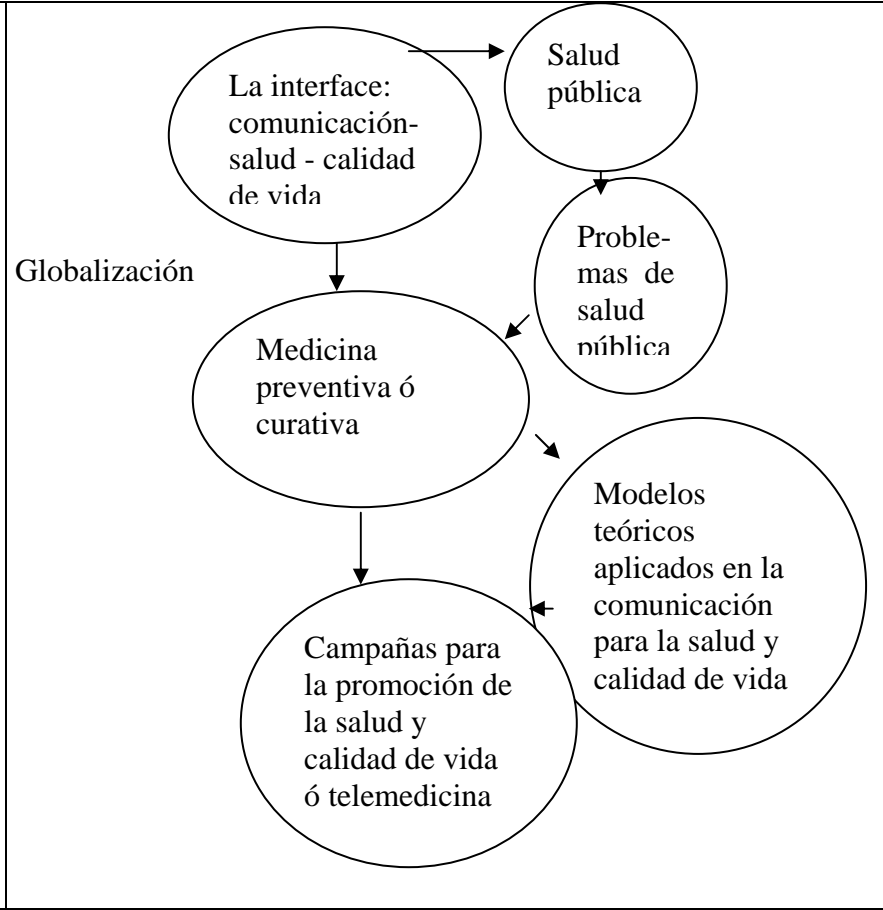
La interface: comunicación-salud - calidad de vida

Salud pública

Problemas de salud pública

Globalización

Medicina preventiva ó curativa

Modelos teóricos aplicados en la comunicación para la salud y calidad de vida

Campañas para la promoción de la salud y calidad de vida ó telemedicina